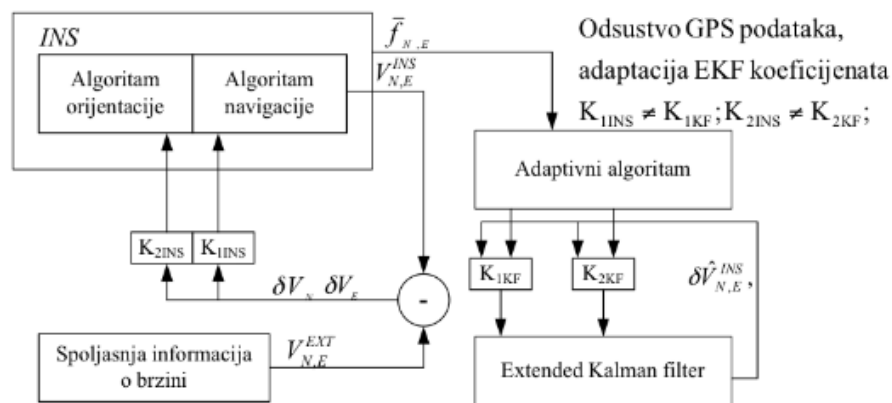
INS

Algoritam orijentacije

Algoritam navigacije

$\bar{f}_{N,E}$

$V_{N,E}^{INS}$

Odsustvo GPS podataka, adaptacija EKF koeficijenata $K_{1INS} \neq K_{1KF}; K_{2INS} \neq K_{2KF};$

Adaptivni algoritam

$K_{2INS}$ $K_{1INS}$

$\delta V_N$ $\delta V_E$

-

$K_{1KF}$

$K_{2KF}$

$\delta\hat{V}_{N,E}^{INS},$

Spoljasnja informacija o brzini

$V_{N,E}^{EXT}$

Extended Kalman filter